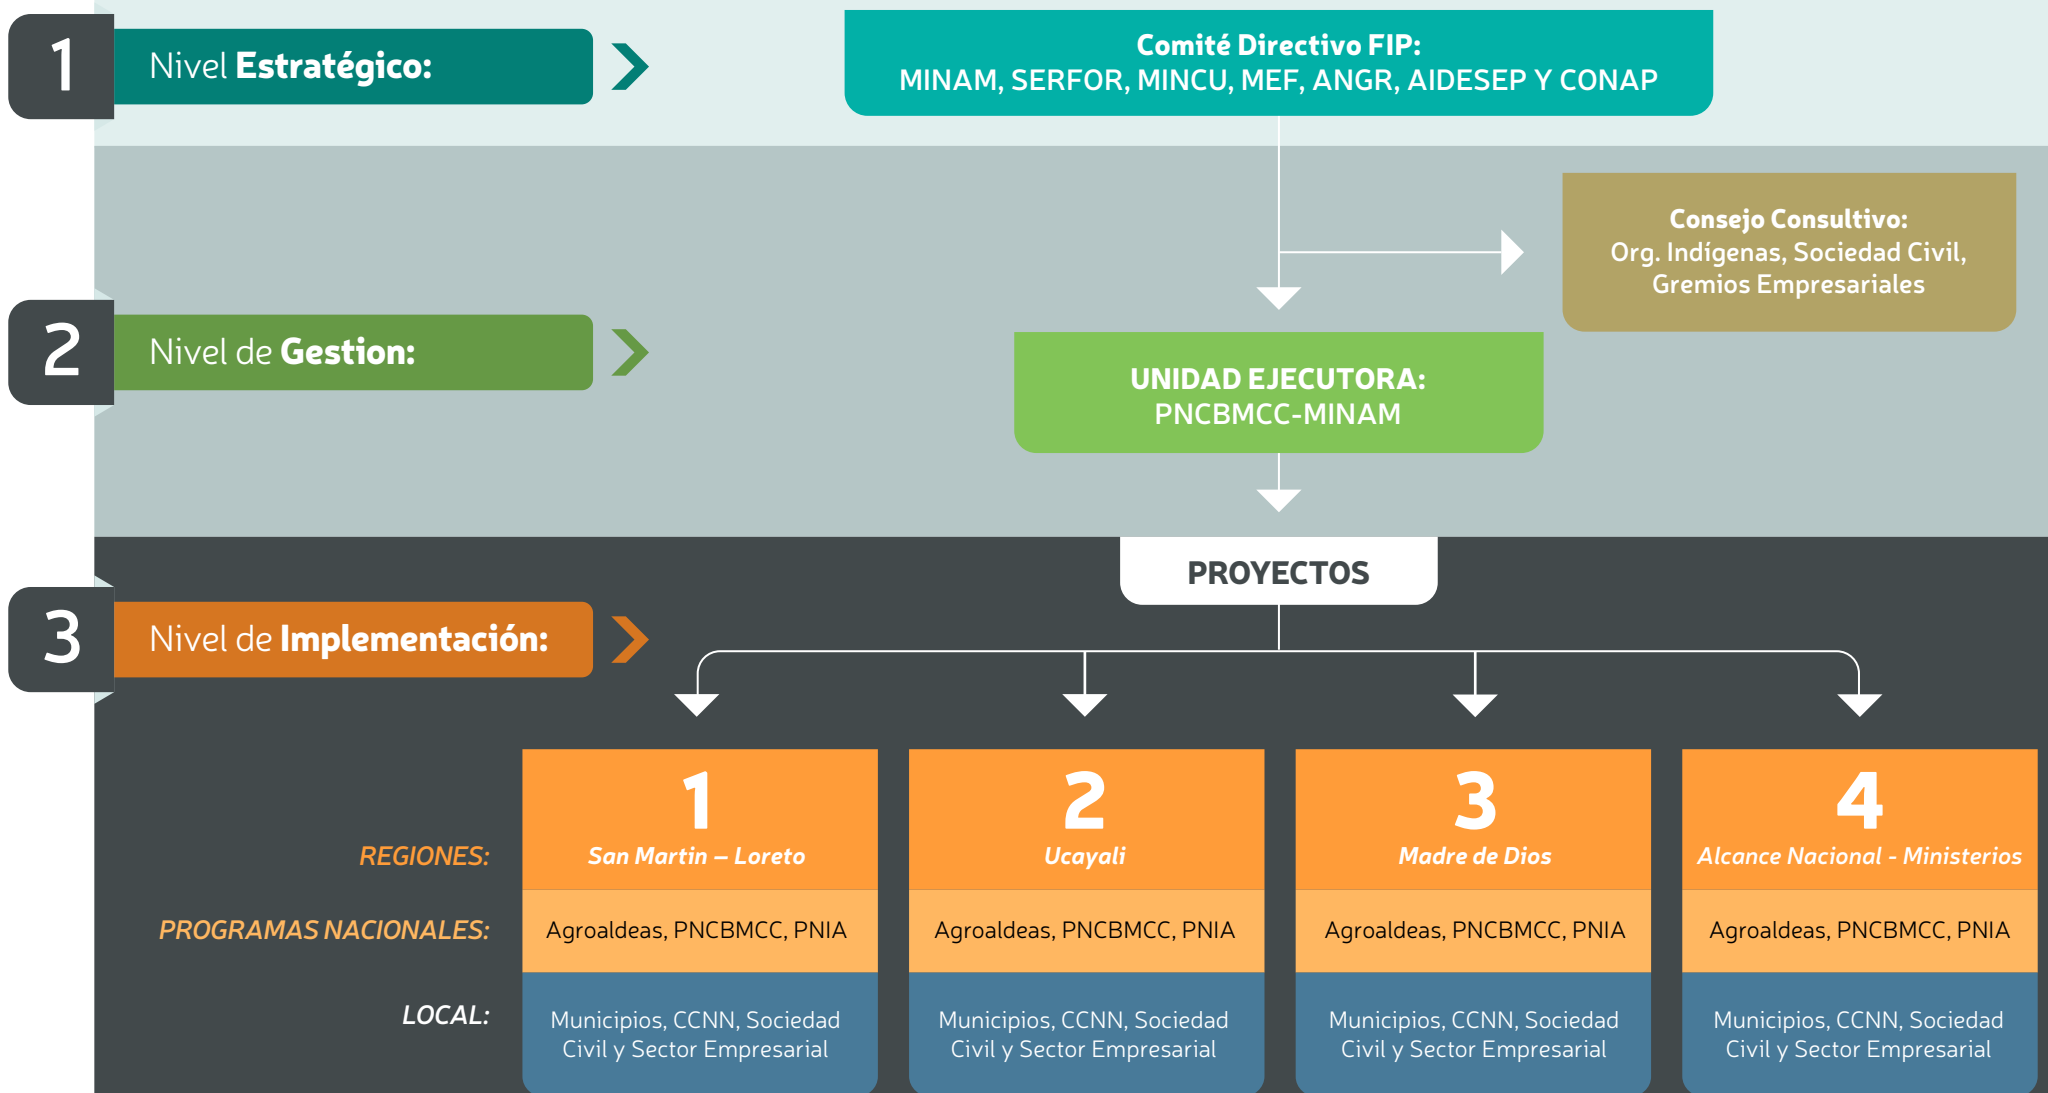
1 Nivel **Estratégico:**

Comité Directivo FIP:
MINAM, SERFOR, MINCU, MEF, ANGR, AIDESEP Y CONAP

Consejo Consultivo:
Org. Indígenas, Sociedad Civil, Gremios Empresariales

2 Nivel de **Gestion:**

UNIDAD EJECUTORA:
PNCBMCC-MINAM

PROYECTOS

3 Nivel de **Implementación:**

| | 1 | 2 | 3 | 4 |
|---|---|---|---|---|
| REGIONES: | San Martin – Loreto | Ucayali | Madre de Dios | Alcance Nacional - Ministerios |
| PROGRAMAS NACIONALES: | Agroaldeas, PNCBMCC, PNIA | Agroaldeas, PNCBMCC, PNIA | Agroaldeas, PNCBMCC, PNIA | Agroaldeas, PNCBMCC, PNIA |
| LOCAL: | Municipios, CCNN, Sociedad Civil y Sector Empresarial | Municipios, CCNN, Sociedad Civil y Sector Empresarial | Municipios, CCNN, Sociedad Civil y Sector Empresarial | Municipios, CCNN, Sociedad Civil y Sector Empresarial |